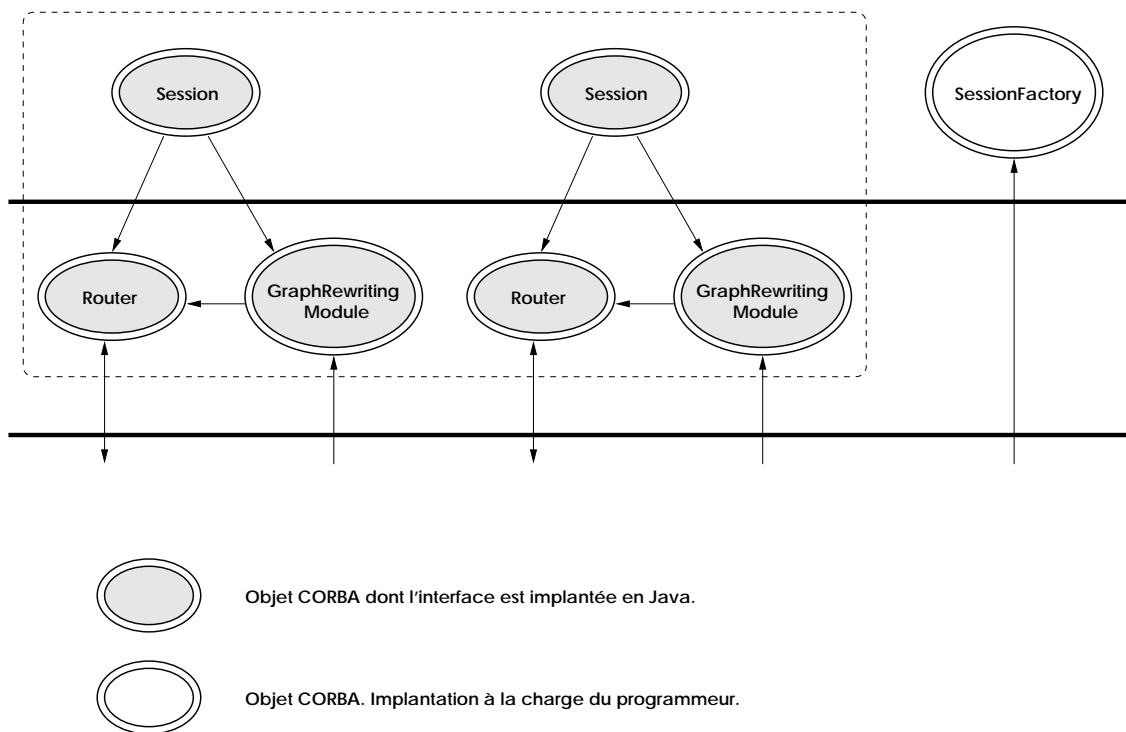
Session

Session

SessionFactory

Router

GraphRewriting Module

Router

GraphRewriting Module

Objet CORBA dont l'interface est implantée en Java.

Objet CORBA. Implantation à la charge du programmeur.